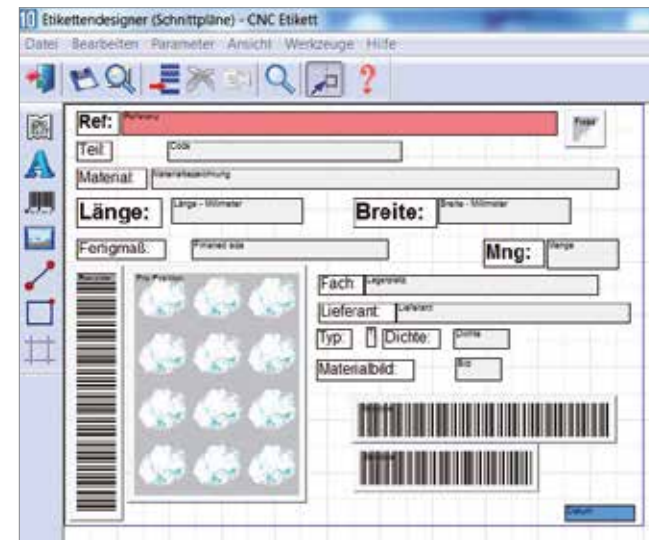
Etikettendesigner (Schnittpläne) - CNC Etikett

Datei Bearbeiten Parameter Ansicht Werkzeuge Hilfe

Ref: Referenz

Teil: Code

Material: Materialbezeichnung

Länge: Länge - Millimeter

Breite: Breite - Millimeter

Fertigmaß: Finished size

Mng: Menge

Barcode

Pro Preview

Fach: Lagerstelle

Lieferant: Lieferant

Typ: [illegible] Dichte: Dichte

Materialbild: Bild

Datum